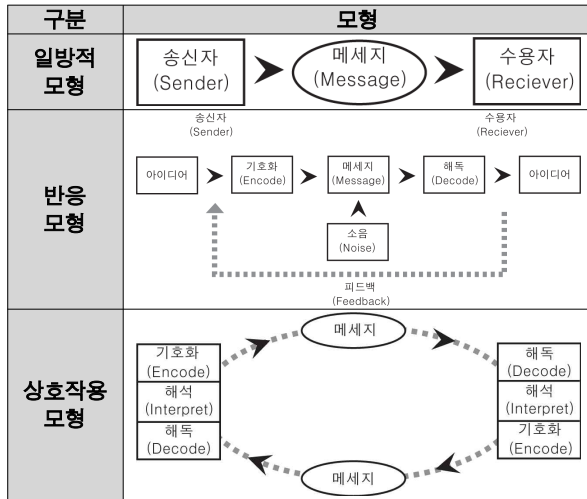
| 구분 | 모형 |
|---|---|
| 일방적 모형 | 송신자 (Sender) 메세지 (Message) 수용자 (Reciever) |
| 반응 모형 | 송신자 (Sender) 수용자 (Reciever) 아이디어 기호화 (Encode) 메세지 (Message) 해독 (Decode) 아이디어 소음 (Noise) 피드백 (Feedback) |
| 상호작용 모형 | 메세지 기호화 (Encode) 해석 (Interpret) 해독 (Decode) 해독 (Decode) 해석 (Interpret) 기호화 (Encode) 메세지 |